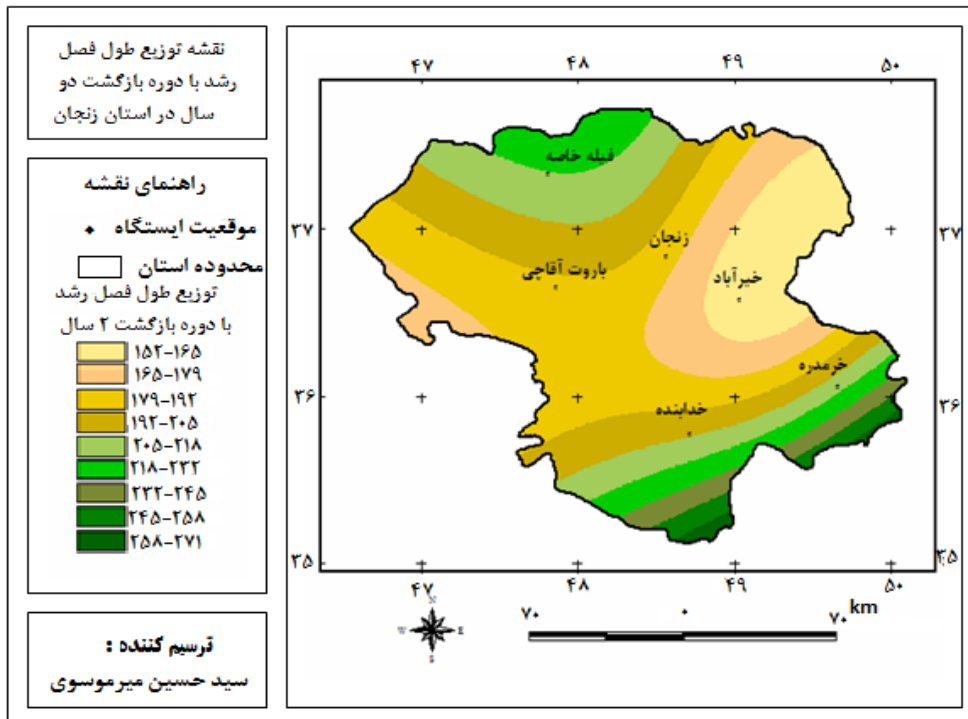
نقشه توزیع طول فصل رشد با دوره بازگشت دو سال در استان زنجان

راهنمای نقشه

موقعیت ایستگاه

محدوده استان

توزیع طول فصل رشد با دوره بازگشت ۲ سال

۱۵۲-۱۶۵
۱۶۵-۱۷۹
۱۷۹-۱۹۲
۱۹۲-۲۰۵
۲۰۵-۲۱۸
۲۱۸-۲۳۲
۲۳۲-۲۴۵
۲۴۵-۲۵۸
۲۵۸-۲۷۱

ترسیم کننده :
سید حسین میرموسوی

۴۷ ۴۸ ۴۹ ۵۰

۳۷ ۳۷

۳۶ ۳۶

۳۵ ۳۵

فیله خاصه
زنجان
باروت آقاچی
خیرآباد
خرمدره
خدابنده

۴۷ ۴۸ ۴۹ ۵۰

N
W E
S

۷۰ ۰ ۷۰ km